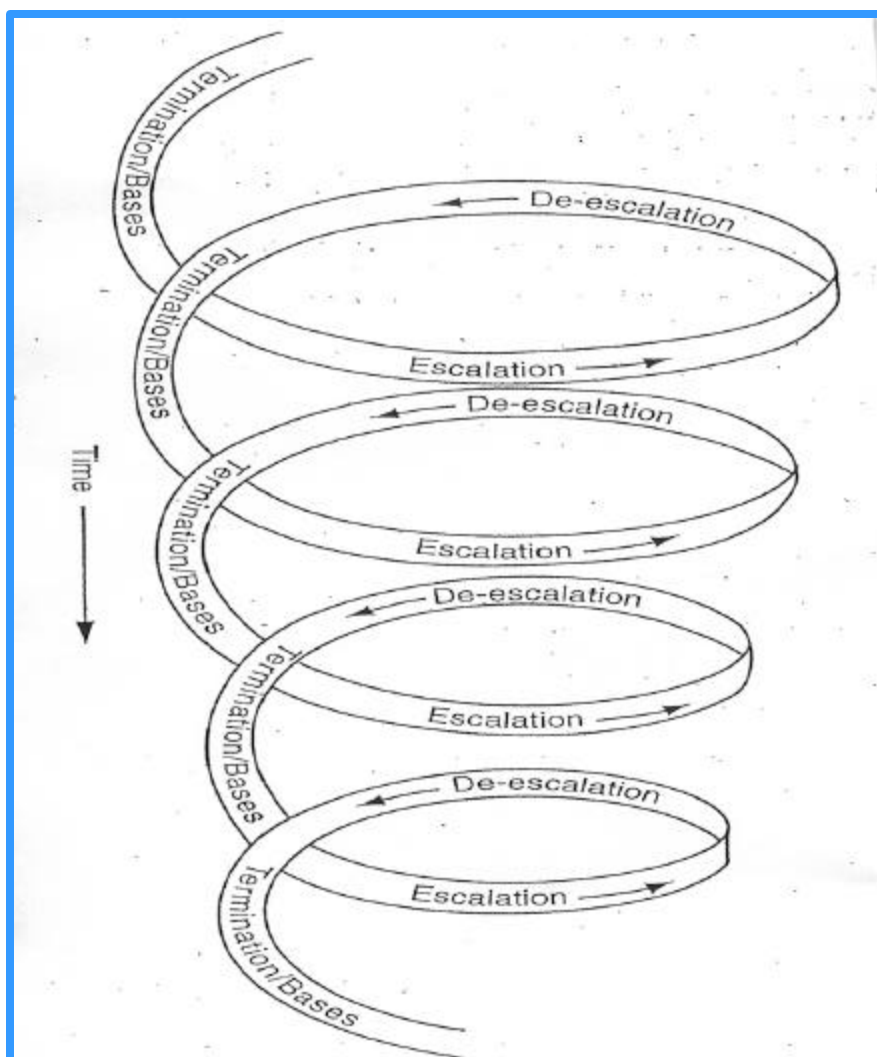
Termination/Bases

De-escalation

Termination/Bases

Escalation

De-escalation

Time

Termination/Bases

Escalation

De-escalation

Termination/Bases

Escalation

De-escalation

Termination/Bases

Escalation